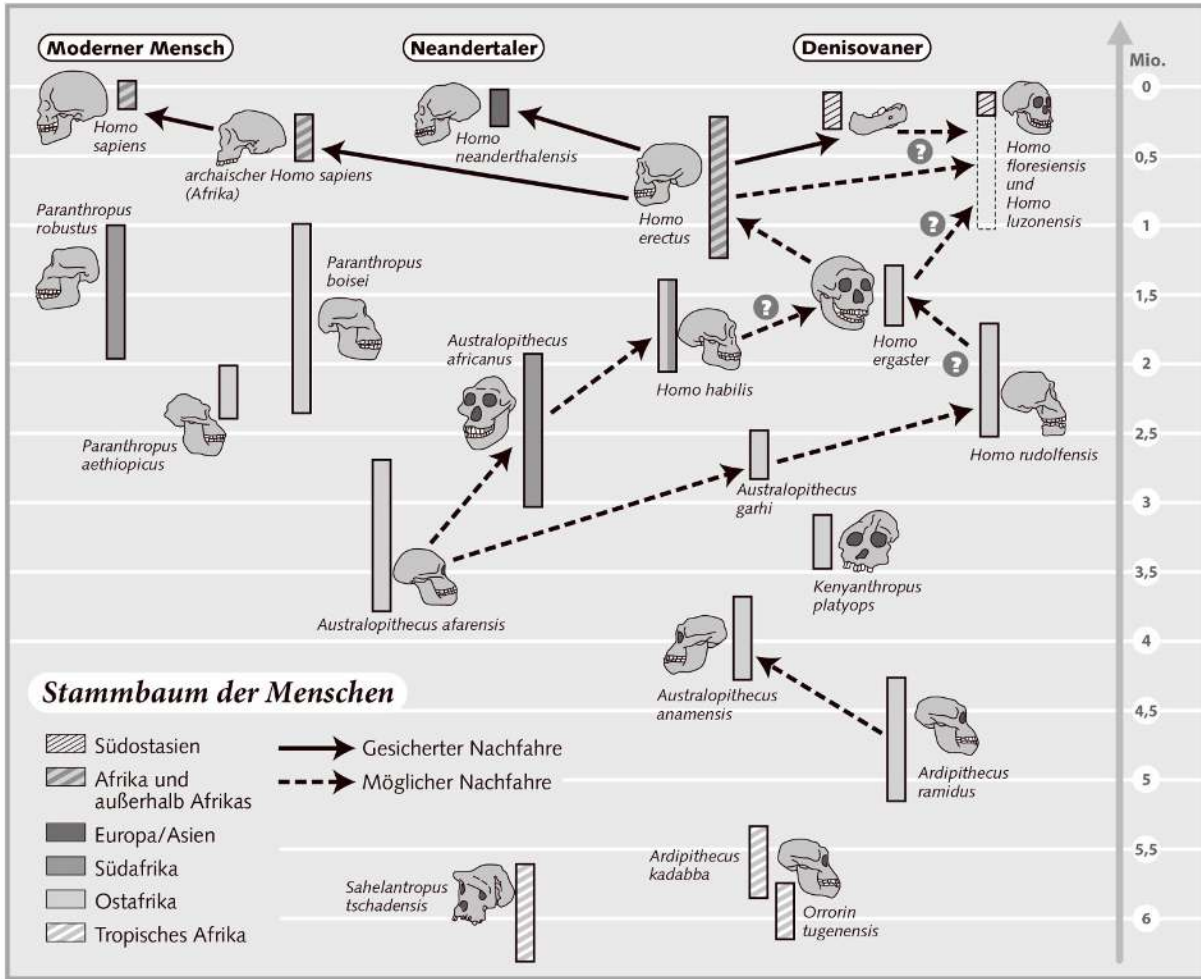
Moderner Mensch

Neandertaler

Denisovaner

Mio.

0

0,5

1

1,5

2

2,5

3

3,5

4

4,5

5

5,5

6

Homo sapiens

archaischer Homo sapiens (Afrika)

Homo neanderthalensis

Homo erectus

?

Homo floresiensis und Homo luzonensis

?

Paranthropus robustus

Paranthropus boisei

Homo ergaster

?

?

Australopithecus africanus

Homo habilis

Paranthropus aethiopicus

Homo rudolfensis

Australopithecus garhi

Kenyanthropus platyops

Australopithecus afarensis

Stammbaum der Menschen

Australopithecus anamensis

Südostasien

Afrika und außerhalb Afrikas

Europa/Asien

Südafrika

Ostafrika

Tropisches Afrika

Gesicherter Nachfahre

Möglicher Nachfahre

Ardipithecus ramidus

Ardipithecus kadabba

Sahelantropus tschadensis

Orrorin tugenensis